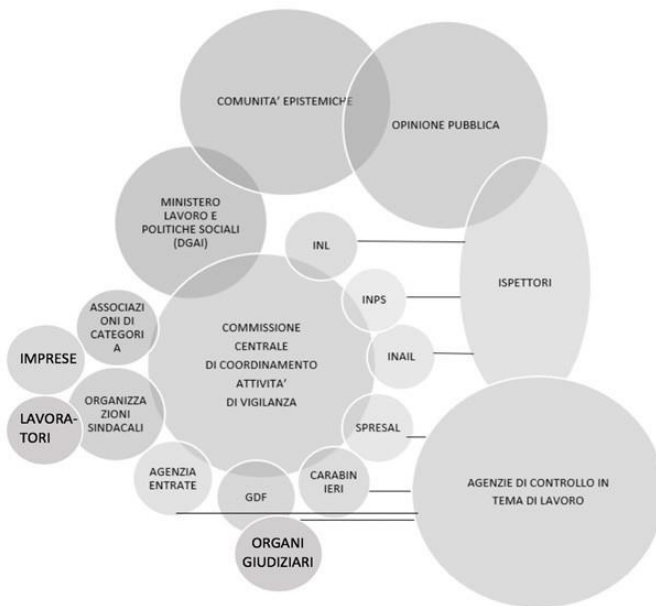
COMUNITA' EPISTEMICHE

OPINIONE PUBBLICA

MINISTERO LAVORO E POLITICHE SOCIALI (DGAI)

INL

ISPETTORI

ASSOCIAZI ONI DI CATEGORI A

INPS

COMMISSIONE CENTRALE DI COORDINAMENTO ATTIVITA' DI VIGILANZA

IMPRESE

INAIL

ORGANIZZA ZIONI SINDACALI

LAVORATORI

SPRESAL

AGENZIA ENTRATE

CARABIN IERI

AGENZIE DI CONTROLLO IN TEMA DI LAVORO

GDF

ORGANI GIUDIZIARI